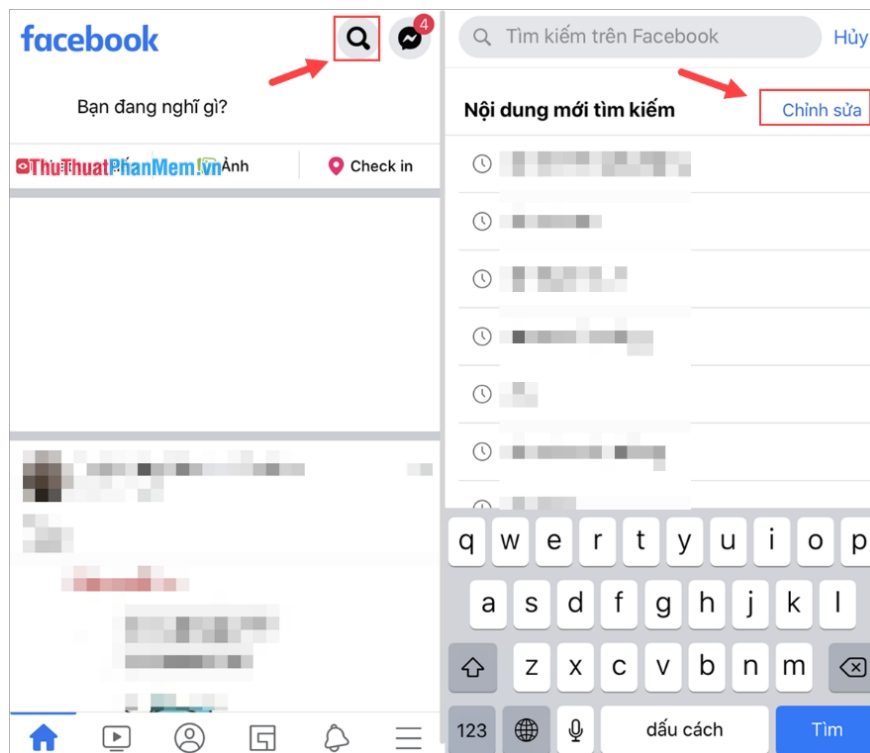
facebook

4

Bạn đang nghĩ gì?

ThuThuatPhanMem.vn Ảnh

Check in

Tìm kiếm trên Facebook

Hủy

Nội dung mới tìm kiếm

Chỉnh sửa

q w e r t y u i o p

a s d f g h j k l

z x c v b n m

123

dấu cách

Tìm